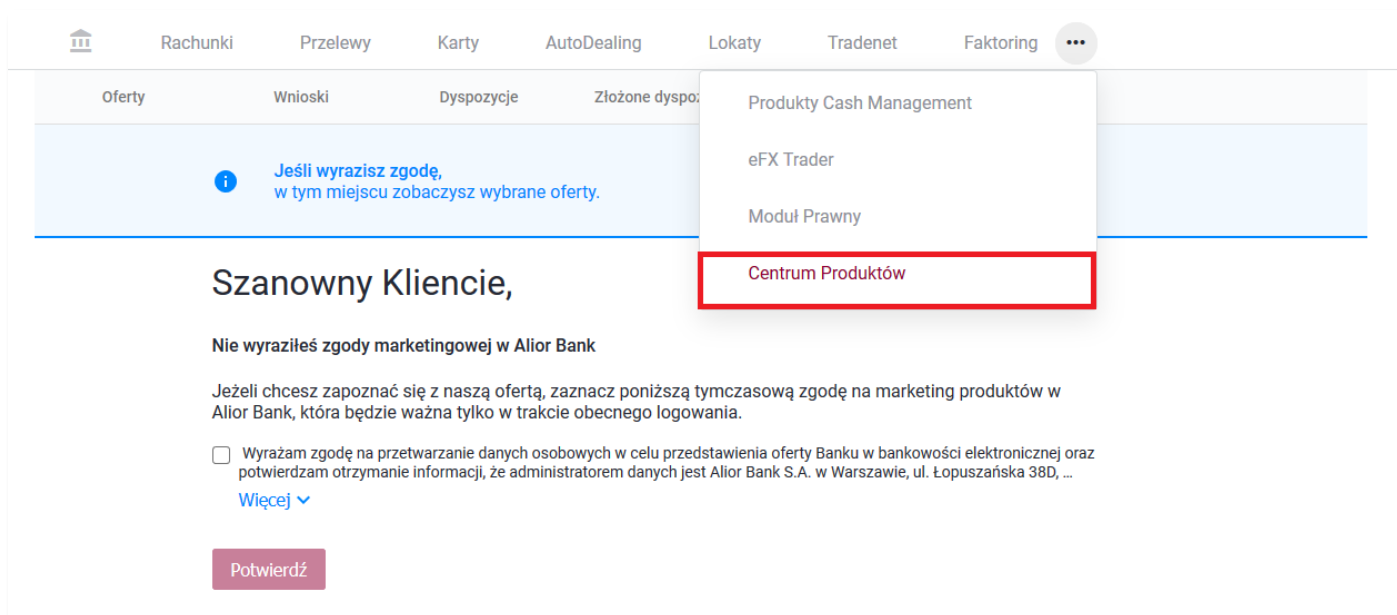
Rachunki Przelewy Karty AutoDealing Lokaty Tradenet Faktoring •••

Oferty Wnioski Dyspozycje Złożone dyspoz

Produkty Cash Management
eFX Trader
Moduł Prawny
Centrum Produktów

Jeśli wyrazisz zgodę,
w tym miejscu zobaczysz wybrane oferty.

Szanowny Kliencie,

Nie wyraziłeś zgody marketingowej w Alior Bank

Jeżeli chcesz zapoznać się z naszą ofertą, zaznacz poniższą tymczasową zgodę na marketing produktów w Alior Bank, która będzie ważna tylko w trakcie obecnego logowania.

Wyrażam zgodę na przetwarzanie danych osobowych w celu przedstawienia oferty Banku w bankowości elektronicznej oraz potwierdzam otrzymanie informacji, że administratorem danych jest Alior Bank S.A. w Warszawie, ul. Łopuszańska 38D, ...
Więcej

Potwierdź